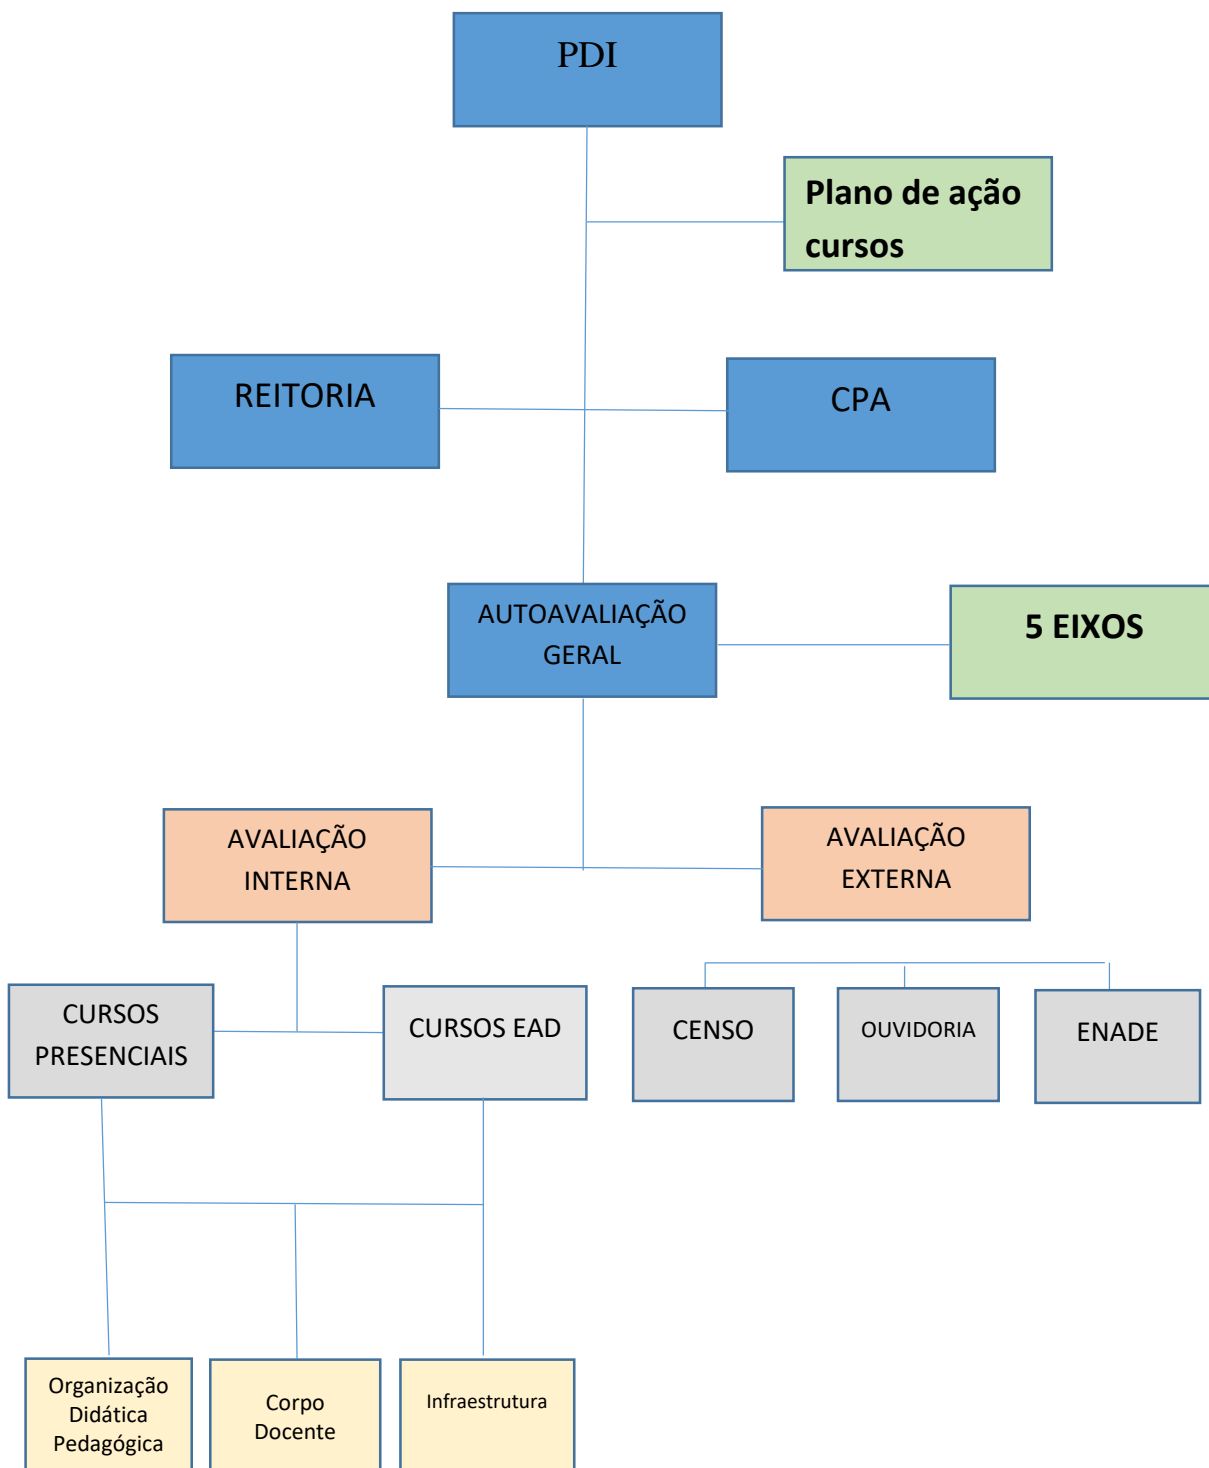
PDI

Plano de ação cursos

REITORIA

CPA

AUTOAVALIAÇÃO GERAL

5 EIXOS

AVALIAÇÃO INTERNA

AVALIAÇÃO EXTERNA

CURSOS PRESENCIAIS

CURSOS EAD

CENSO

OUVIDORIA

ENADE

Organização Didática Pedagógica

Corpo Docente

Infraestrutura